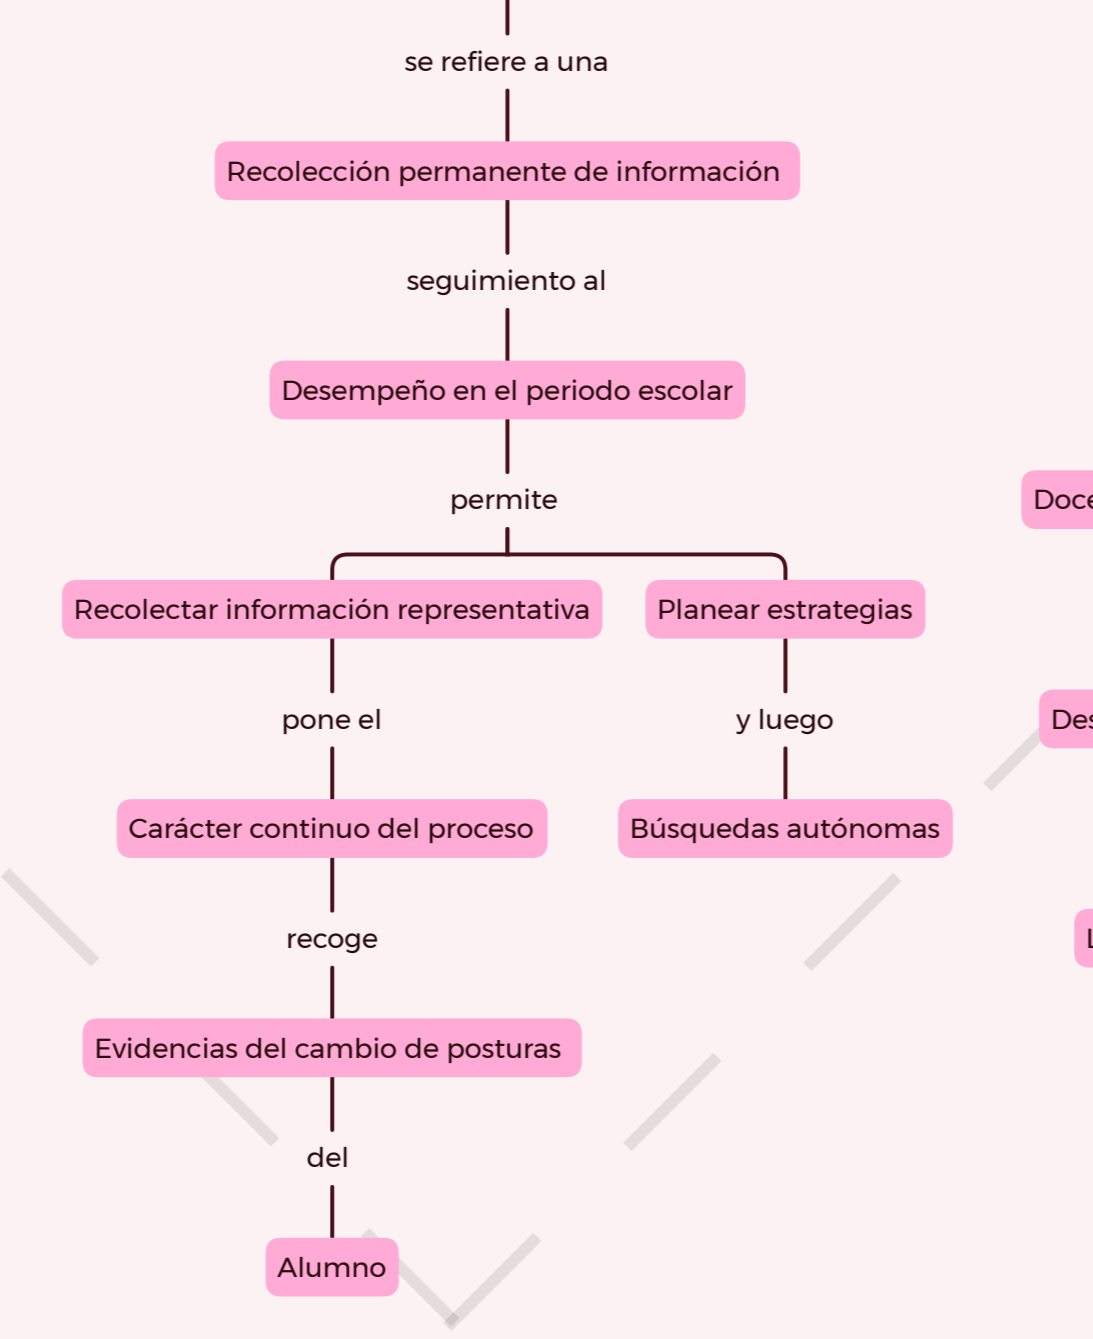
se refiere a una

Recolección permanente de información

seguimiento al

Desempeño en el periodo escolar

permite

Doce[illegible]

Recolectar información representativa

Planear estrategias

pone el

y luego

Des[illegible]

Carácter continuo del proceso

Búsquedas autónomas

recoge

L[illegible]

Evidencias del cambio de posturas

del

Alumno